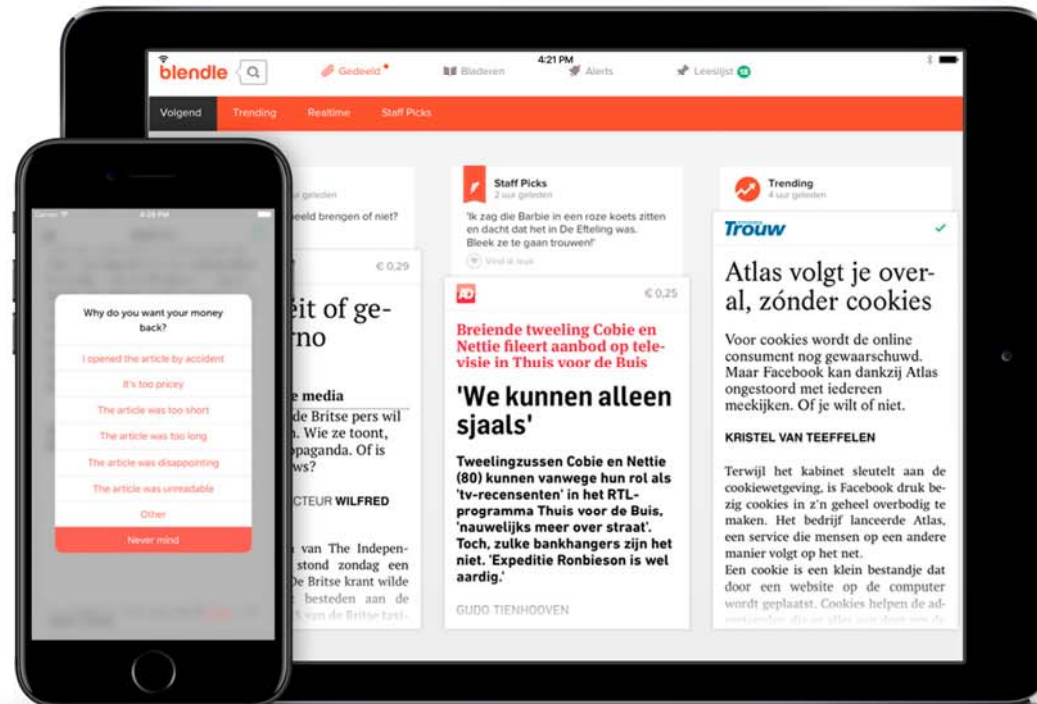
blendle

4:21 PM

Gedeeld

Bladeren

Alerts

Leeslijst

Volgend

Trending

Realtime

Staff Picks

uur geleden

eeld brengen of niet?

€ 0,29

eit of ge-

rno

e media

de Britse pers wil

. Wie ze toont,

opaganda. Of is

ws?

CTEUR WILFRED

van The Indepen-

stond zondag een

De Britse krant wilde

besteden aan de

van de Britse taxi-

Staff Picks

2 uur geleden

'Ik zag die Barbie in een roze koets zitten en dacht dat het in De Efteling was. Bleek ze te gaan trouwen!'

Vind ik leuk

AD

€ 0,25

Breiende tweeling Cobie en Nettie fileert aanbod op televisie in Thuis voor de Buis

'We kunnen alleen sjaals'

Tweelingzussen Cobie en Nettie (80) kunnen vanwege hun rol als 'tv-recensenten' in het RTL-programma Thuis voor de Buis, 'nauwelijks meer over straat'. Toch, zulke bankhangers zijn het niet. 'Expeditie Ronbieson is wel aardig.'

GUIDO TIENHOOVEN

Trending

4 uur geleden

Trouw

Atlas volgt je overal, zónder cookies

Voor cookies wordt de online consument nog gewaarschuwd. Maar Facebook kan dankzij Atlas ongestoord met iedereen meekijken. Of je wilt of niet.

KRISTEL VAN TEEFFELEN

Terwijl het kabinet sleutelt aan de cookiewetgeving, is Facebook druk bezig cookies in z'n geheel overbodig te maken. Het bedrijf lanceerde Atlas, een service die mensen op een andere manier volgt op het net.

Een cookie is een klein bestandje dat door een website op de computer wordt geplaatst. Cookies helpen de ad-

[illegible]

Why do you want your money back?

I opened the article by accident

It's too pricey

The article was too short

The article was too long

The article was disappointing

The article was unreadable

Other

Never mind